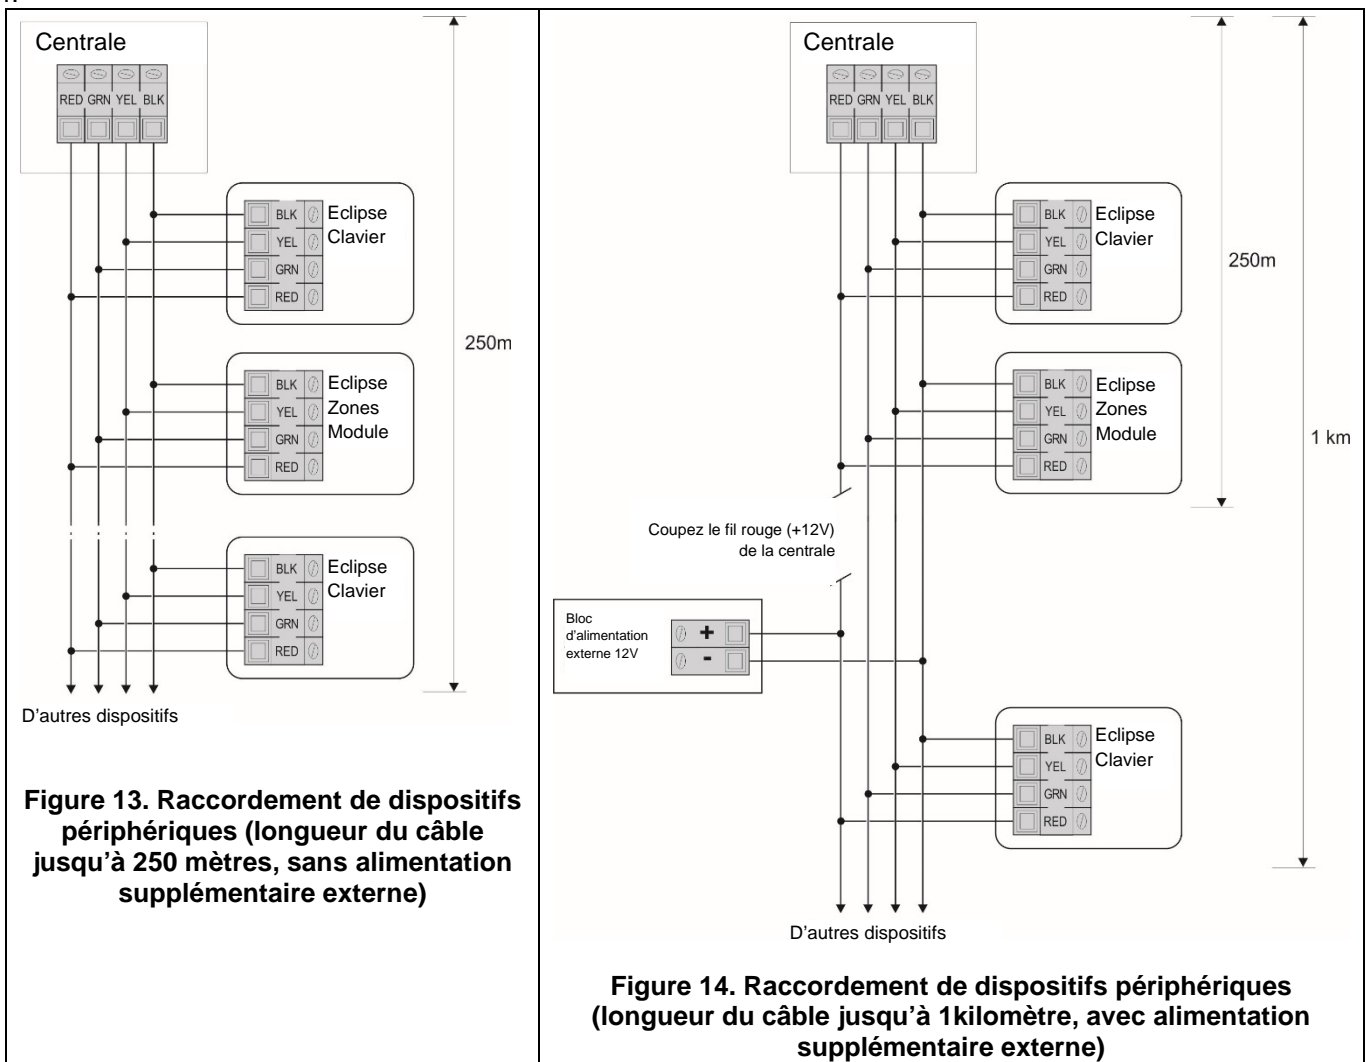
Centrale

RED GRN YEL BLK

BLK
YEL
GRN
RED
Eclipse Clavier

BLK
YEL
GRN
RED
Eclipse Zones Module

BLK
YEL
GRN
RED
Eclipse Clavier

250m

D'autres dispositifs

**Figure 13. Raccordement de dispositifs périphériques (longueur du câble jusqu'à 250 mètres, sans alimentation supplémentaire externe)**

Centrale

RED GRN YEL BLK

BLK
YEL
GRN
RED
Eclipse Clavier

250m

BLK
YEL
GRN
RED
Eclipse Zones Module

1 km

Coupez le fil rouge (+12V) de la centrale

Bloc d'alimentation externe 12V
+
-

BLK
YEL
GRN
RED
Eclipse Clavier

D'autres dispositifs

**Figure 14. Raccordement de dispositifs périphériques (longueur du câble jusqu'à 1kilomètre, avec alimentation supplémentaire externe)**